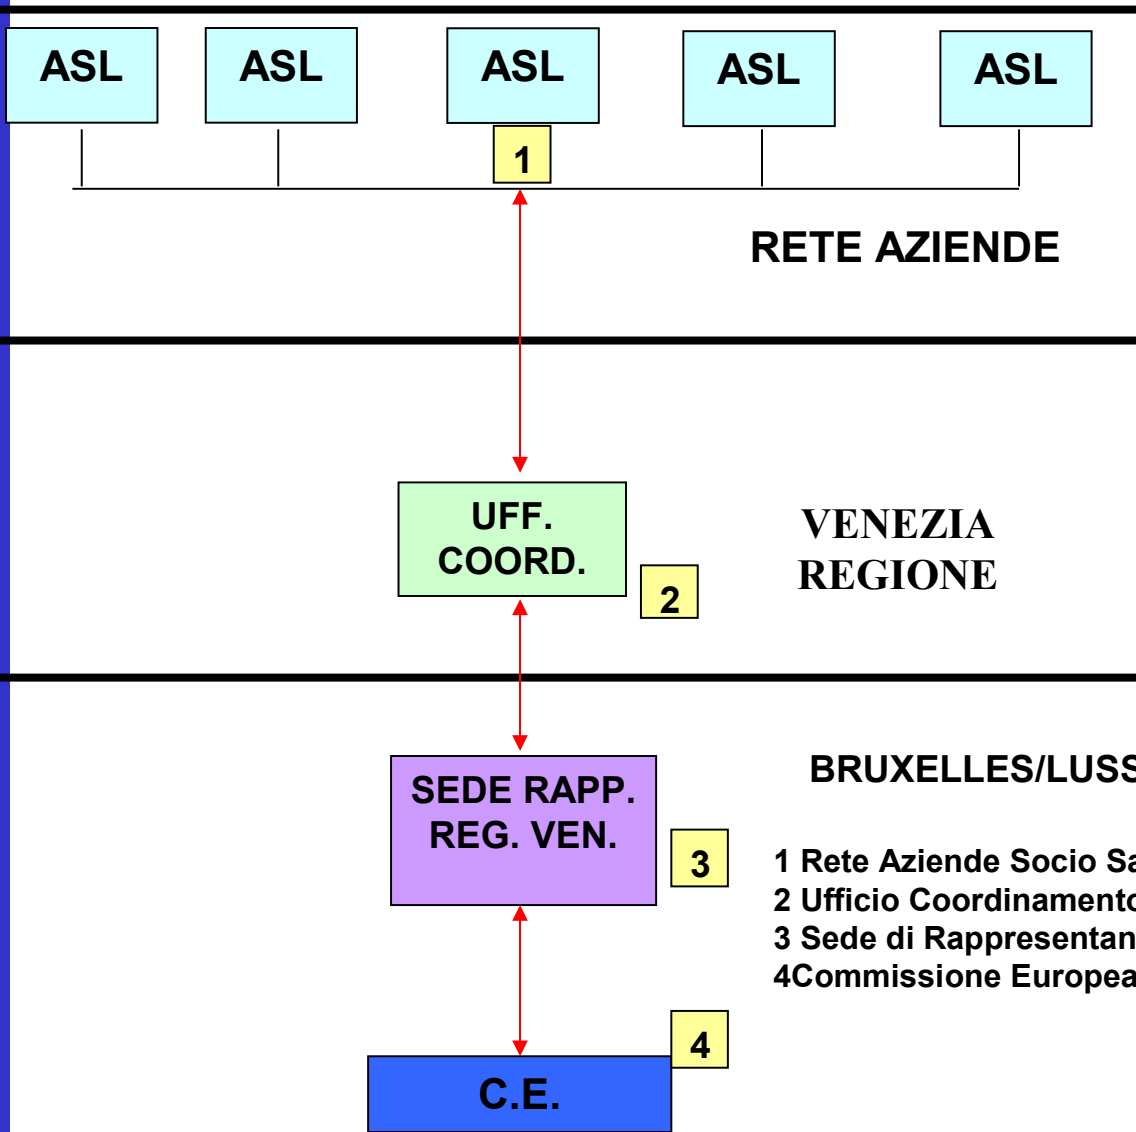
ASL ASL ASL ASL ASL

1

RETE AZIENDE

UFF. COORD.

2

VENEZIA REGIONE

SEDE RAPP. REG. VEN.

3

BRUXELLES/LUSS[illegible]

1 Rete Aziende Socio Sa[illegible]
2 Ufficio Coordinament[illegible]
3 Sede di Rappresentan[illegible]
4Commissione Europea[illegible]

4

C.E.